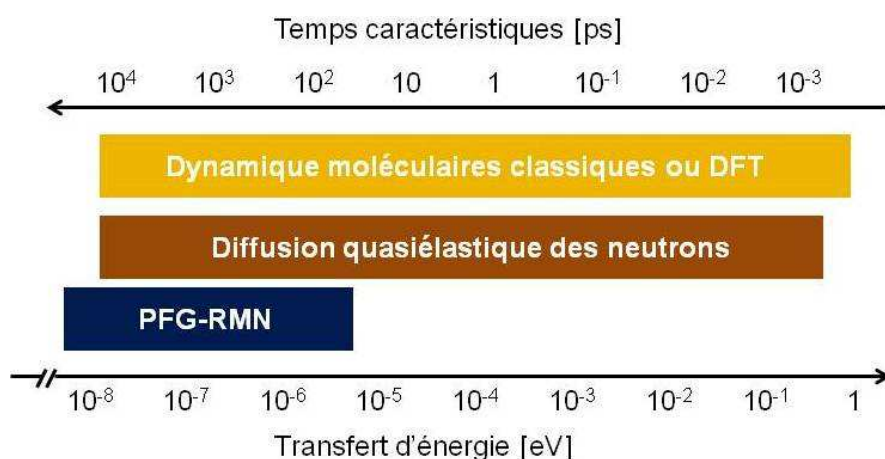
Temps caractéristiques [ps]

$10^4$ $10^3$ $10^2$ 10 1 $10^{-1}$ $10^{-2}$ $10^{-3}$

Dynamique moléculaires classiques ou DFT

Diffusion quasiélastique des neutrons

PFG-RMN

$10^{-8}$ $10^{-7}$ $10^{-6}$ $10^{-5}$ $10^{-4}$ $10^{-3}$ $10^{-2}$ $10^{-1}$ 1

Transfert d'énergie [eV]